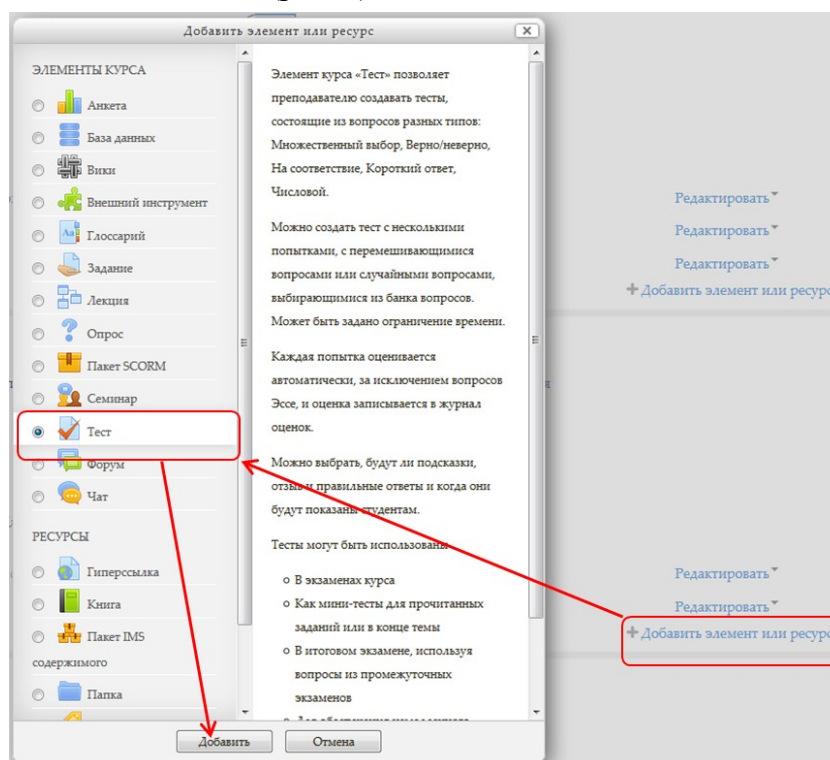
Добавить элемент или ресурс

ЭЛЕМЕНТЫ КУРСА

Анкета

База данных

Вики

Внешний инструмент

Глоссарий

Задание

Лекция

Опрос

Пакет SCORM

Семинар

Тест

Форум

Чат

РЕСУРСЫ

Гиперссылка

Книга

Пакет IMS содержимого

Папка

Элемент курса «Тест» позволяет преподавателю создавать тесты, состоящие из вопросов разных типов: Множественный выбор, Верно/неверно, На соответствие, Короткий ответ, Числовой.

Можно создать тест с несколькими попытками, с перемешивающимися вопросами или случайными вопросами, выбирающимися из банка вопросов. Может быть задано ограничение времени.

Каждая попытка оценивается автоматически, за исключением вопросов Эссе, и оценка записывается в журнал оценок.

Можно выбрать, будут ли подсказки, отзыв и правильные ответы и когда они будут показаны студентам.

Тесты могут быть использованы

○ В экзаменах курса
○ Как мини-тесты для прочитанных заданий или в конце темы
○ В итоговом экзамене, используя вопросы из промежуточных экзаменов
○ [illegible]

Добавить

Отмена

Редактировать

Редактировать

Редактировать

+ Добавить элемент или ресурс

Редактировать

Редактировать

+ Добавить элемент или ресурс